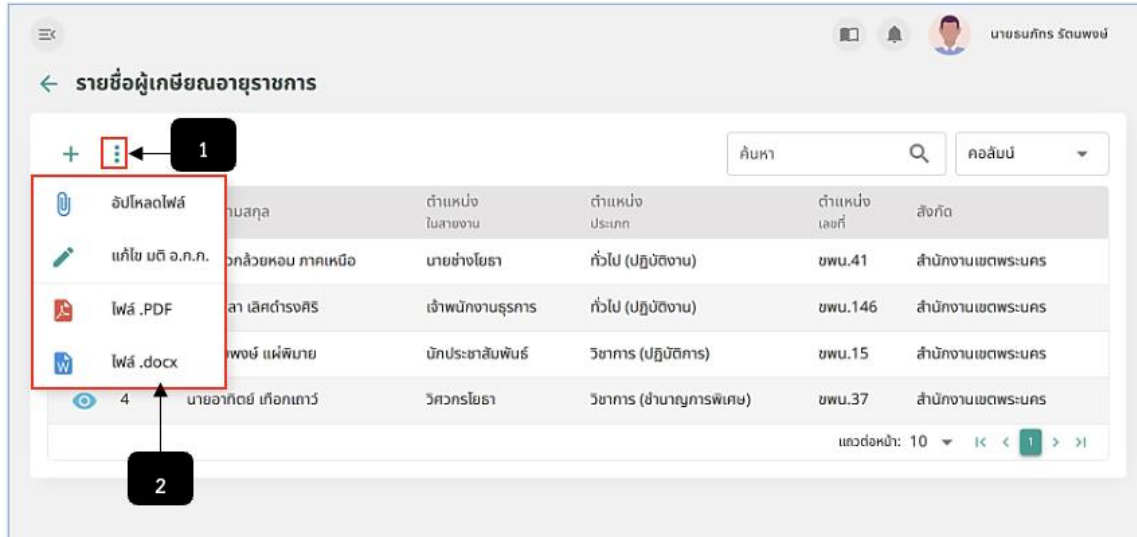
นายธนภัทร รัตนพงษ์

← รายชื่อผู้เกษียณอายุราชการ

1

ค้นหา

คอลัมน์

อัปโหลดไฟล์

แก้ไข มติ อ.ก.ก.

ไฟล์ .PDF

ไฟล์ .docx

2

| | | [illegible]นามสกุล | ตำแหน่ง ในสายงาน | ตำแหน่ง ประเภท | ตำแหน่ง เลขที่ | สังกัด |
|---|---|---|---|---|---|---|
| | | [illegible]กล้วยหอม ภาคเหนือ | นายช่างโยธา | ทั่วไป (ปฏิบัติงาน) | ขพน.41 | สำนักงานเขตพระนคร |
| | | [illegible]ลา เลิศดำรงศิริ | เจ้าพนักงานธุรการ | ทั่วไป (ปฏิบัติงาน) | ขพน.146 | สำนักงานเขตพระนคร |
| | | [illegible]พงษ์ แผ่พิมาย | นักประชาสัมพันธ์ | วิชาการ (ปฏิบัติการ) | ขพน.15 | สำนักงานเขตพระนคร |
| | 4 | นายอาทิตย์ เทือกเถาว์ | วิศวกรโยธา | วิชาการ (ชำนาญการพิเศษ) | ขพน.37 | สำนักงานเขตพระนคร |

แถวต่อหน้า: 10 1